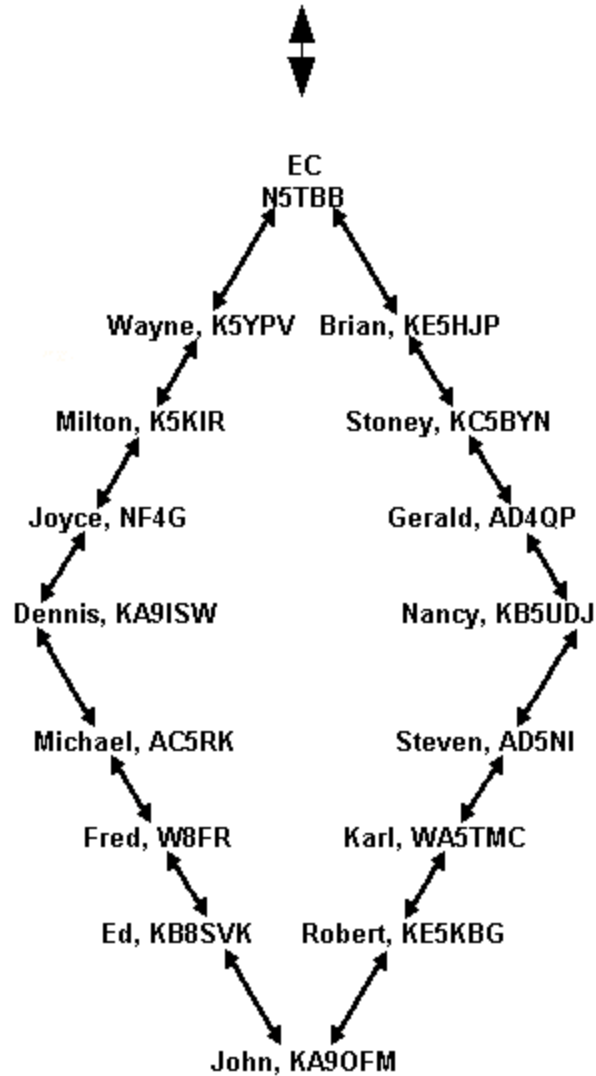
EC
N5TBB

Wayne, K5YPV

Brian, KE5HJP

Milton, K5KIR

Stoney, KC5BYN

Joyce, NF4G

Gerald, AD4QP

Dennis, KA9ISW

Nancy, KB5UDJ

Michael, AC5RK

Steven, AD5NI

Fred, W8FR

Karl, WA5TMC

Ed, KB8SVK

Robert, KE5KBG

John, KA9OFM